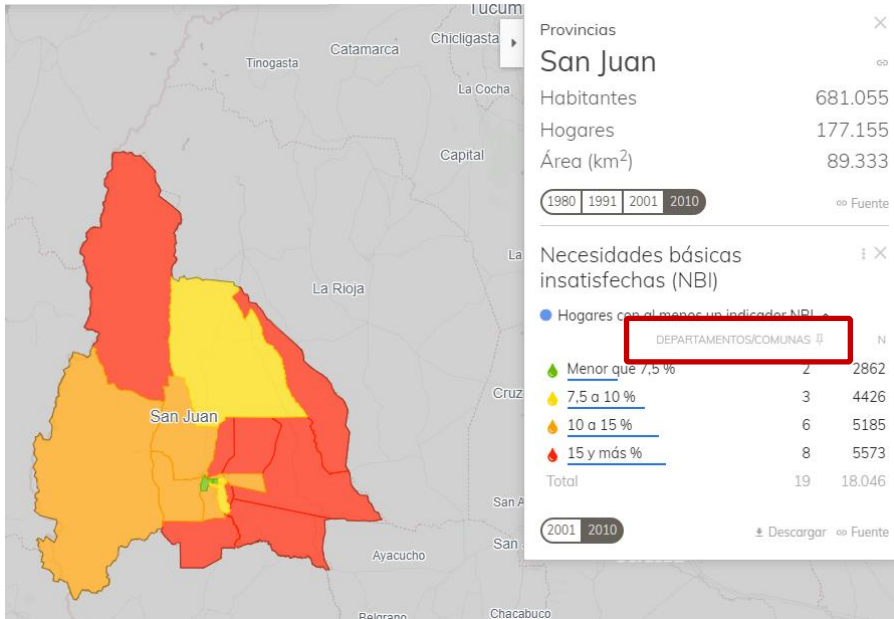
Tucum
Catamarca
Chicligasta
Tinogasta
La Cocha
Capital
La Rioja
San Juan
Cruz
San A
San
Ayacucho
Belgrano
Chacabuco

Provincias
San Juan
Habitantes 681.055
Hogares 177.155
Área (km$^2$) 89.333
1980 1991 2001 2010
Fuente

Necesidades básicas insatisfechas (NBI)
Hogares con al menos un indicador NBI

| | DEPARTAMENTOS/COMUNAS | N |
|---|---|---|
| Menor que 7,5 % | 2 | 2862 |
| 7,5 a 10 % | 3 | 4426 |
| 10 a 15 % | 6 | 5185 |
| 15 y más % | 8 | 5573 |
| Total | 19 | 18.046 |

2001 2010
Descargar Fuente